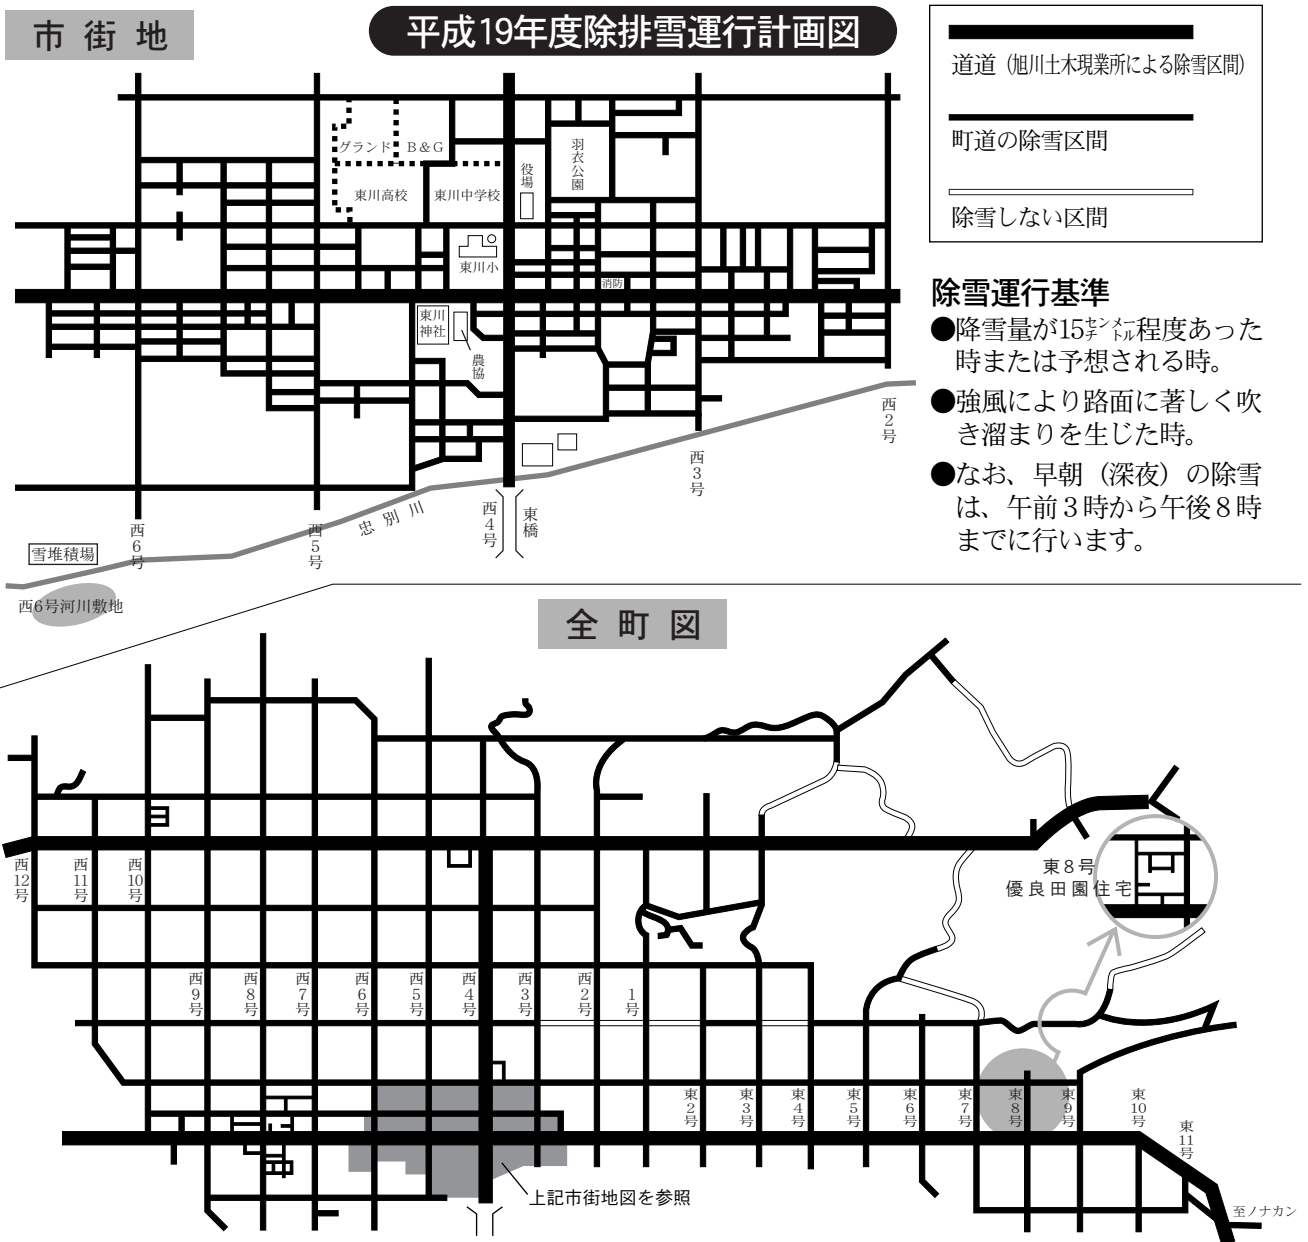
市街地

平成19年度除排雪運行計画図

道道（旭川土木現業所による除雪区間）

町道の除雪区間

除雪しない区間

除雪運行基準

●降雪量が15センチ程度あった時または予想される時。

●強風により路面に著しく吹き溜まりを生じた時。

●なお、早朝（深夜）の除雪は、午前3時から午後8時までに行います。

グランド　B&G
東川高校　東川中学校
役場
羽衣公園
東川小
消防
東川神社
農協
西2号
西3号
西4号
東橋
忠別川
西5号
西6号
雪堆積場
西6号河川敷地

全町図

西12号　西11号　西10号
西9号　西8号　西7号　西6号　西5号　西4号　西3号　西2号　1号
東2号　東3号　東4号　東5号　東6号　東7号　東8号　東9号　東10号　東11号
東8号
優良田園住宅
上記市街地図を参照
至ノナカン